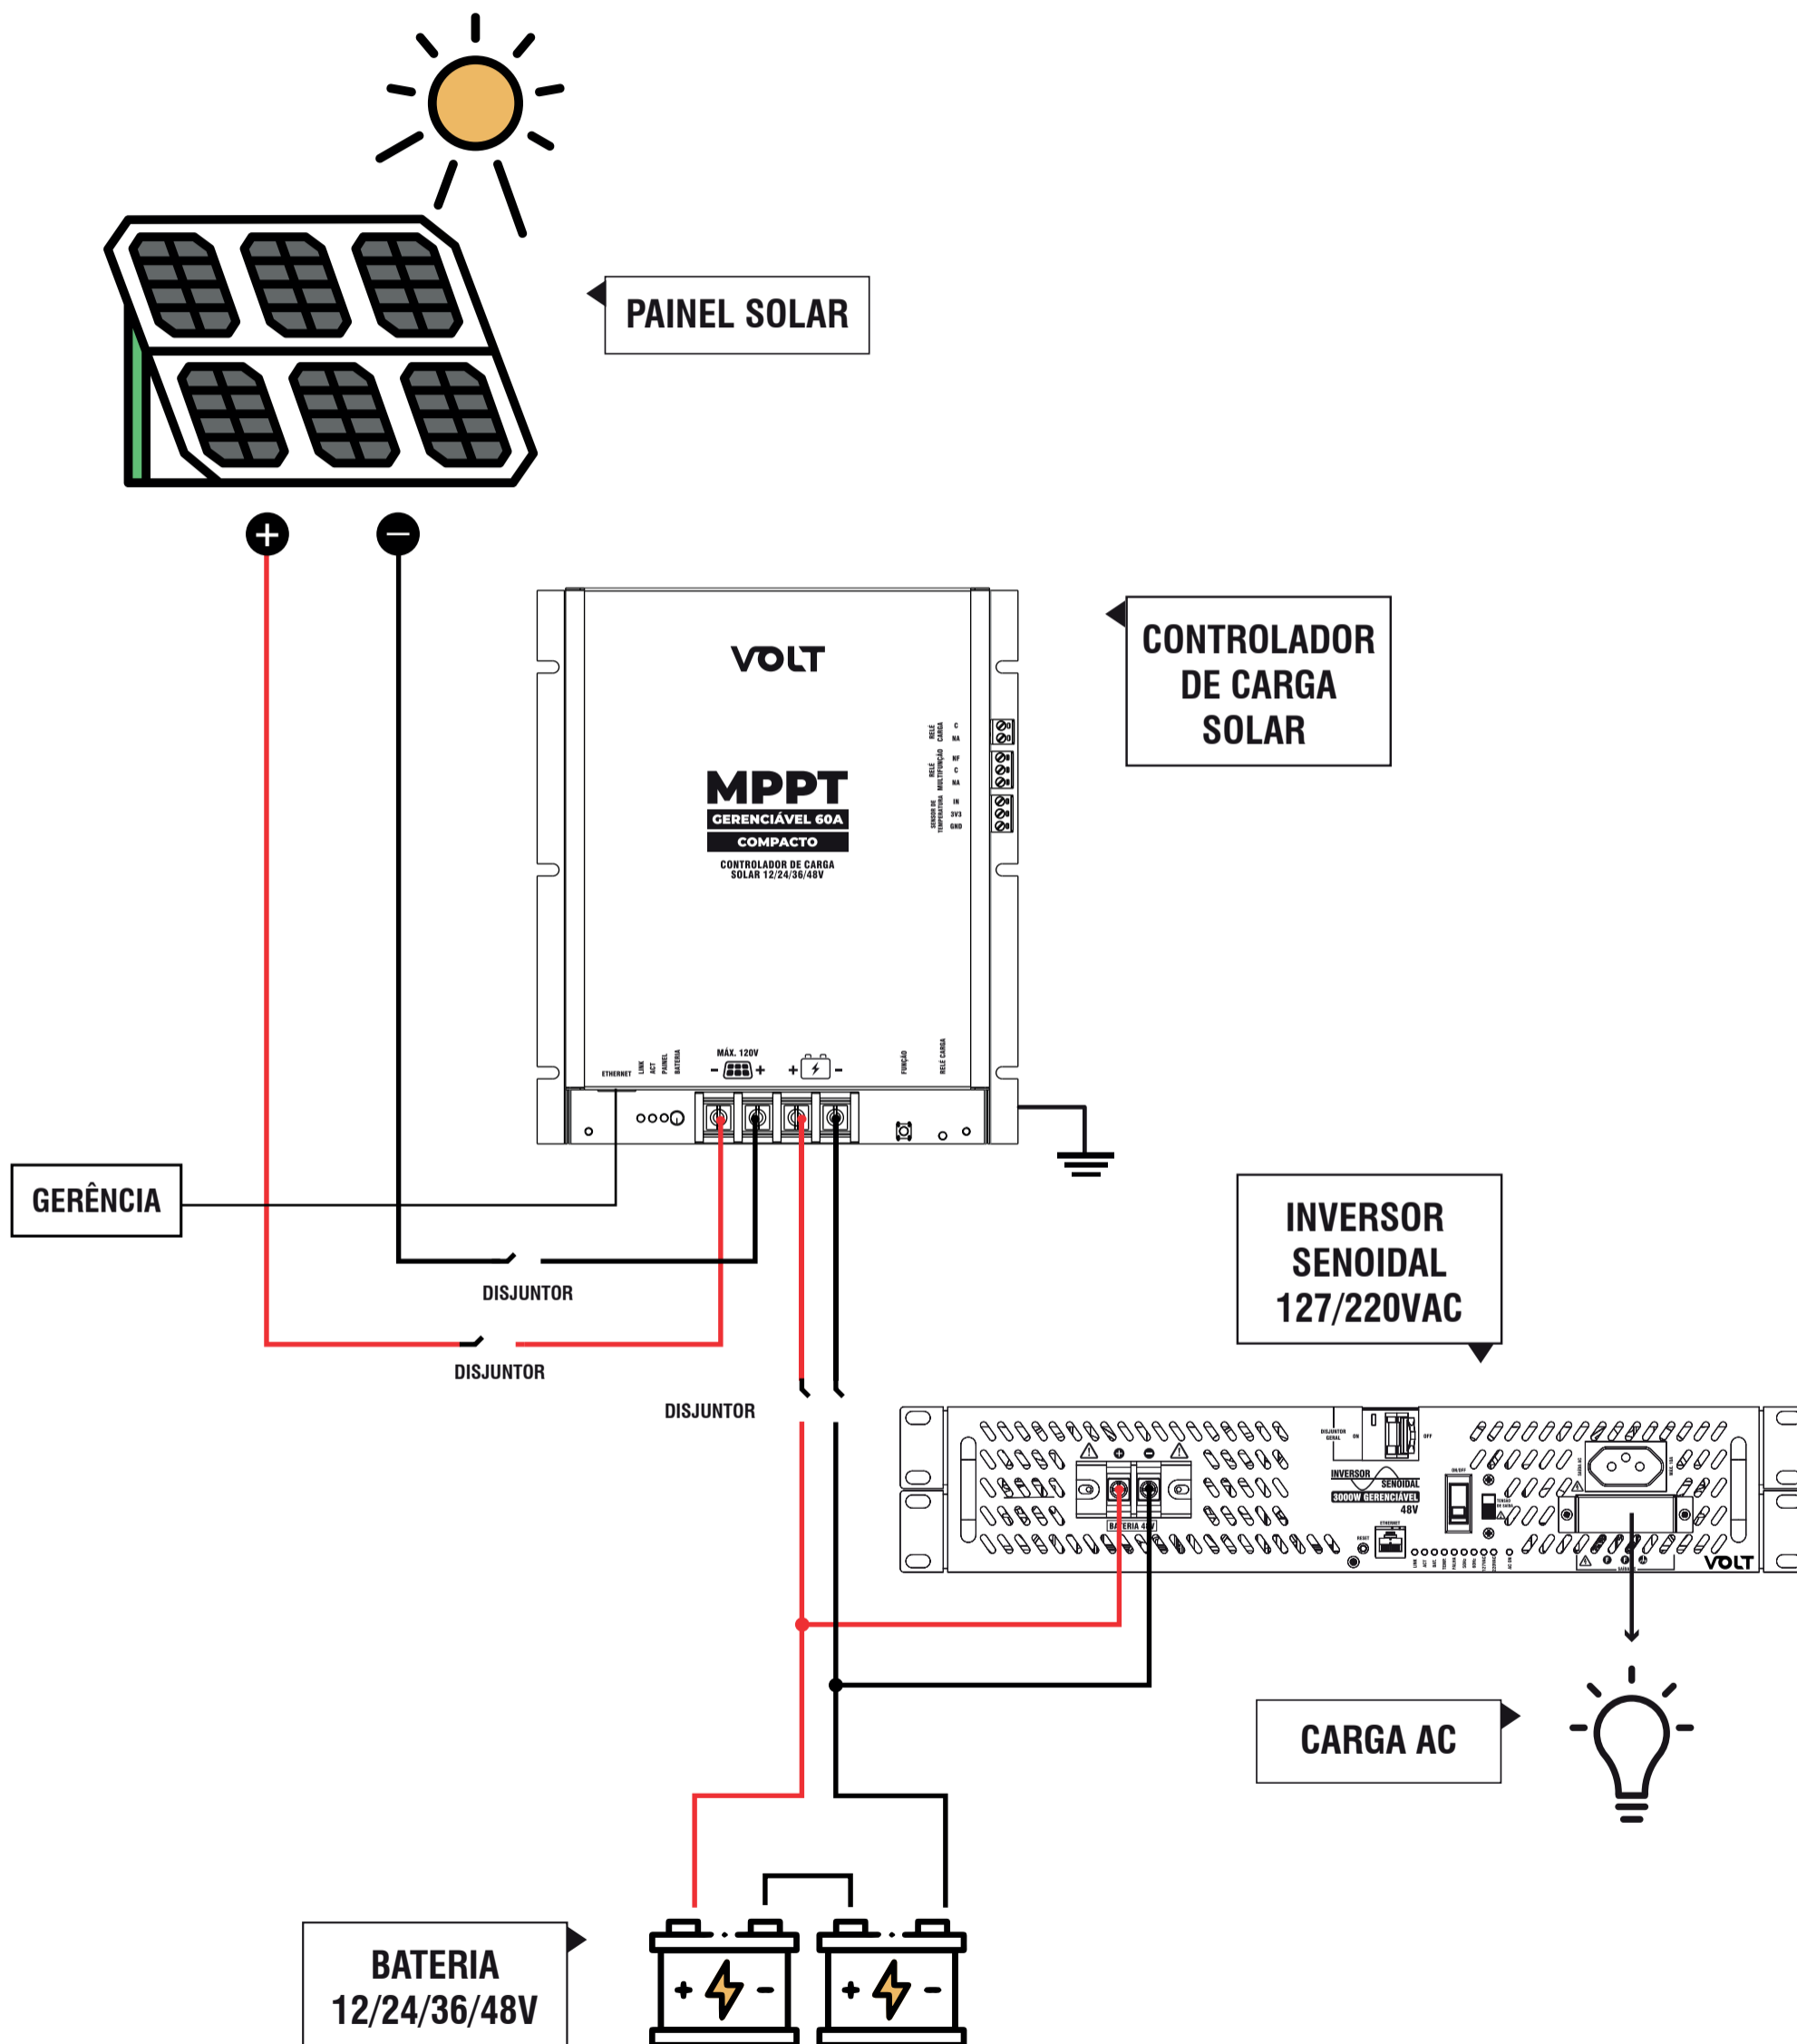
PAINEL SOLAR

VOLT

MPPT
GERENCIÁVEL 60A
COMPACTO
CONTROLADOR DE CARGA SOLAR 12/24/36/48V

RELÉ CARGA
C
NA
RELÉ MULTIFUNÇÃO
NF
C
NA
SENSOR DE TEMPERATURA
IN
3V3
GND

ETHERNET
LINK
ACT
PAINEL
BATERIA
MÁX. 120V
- +
+ -
FUNÇÃO
RELÉ CARGA

CONTROLADOR DE CARGA SOLAR

GERÊNCIA

DISJUNTOR

DISJUNTOR

DISJUNTOR

INVERSOR SENOIDAL 127/220VAC

DISJUNTOR GERAL
ON
OFF
INVERSOR SENOIDAL
3000W GERENCIÁVEL
48V
BATERIA 48V
RESET
ETHERNET
VOLT

CARGA AC

BATERIA 12/24/36/48V